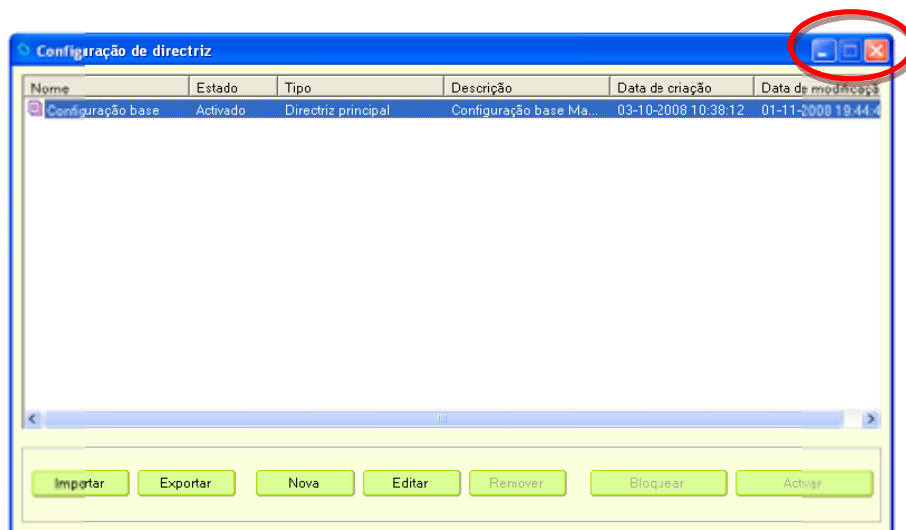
Configuração de directriz

| Nome | Estado | Tipo | Descrição | Data de criação | Data de modificaçã |
|---|---|---|---|---|---|
| Configuração base | Activado | Directriz principal | Configuração base Ma... | 03-10-2008 10:38:12 | 01-11-2008 19:44:4 |

Importar Exportar Nova Editar Remover Bloquear Activar